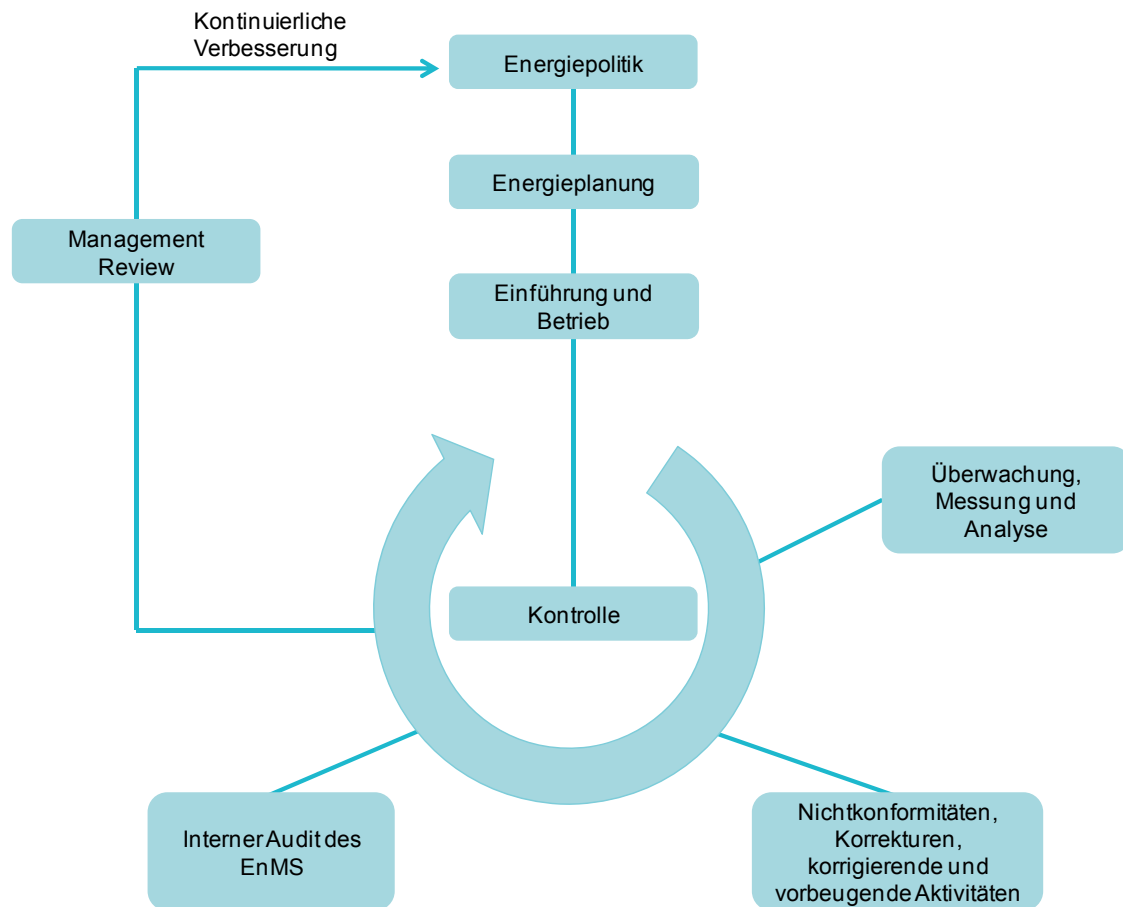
Kontinuierliche Verbesserung

Energiepolitik

Energieplanung

Einführung und Betrieb

Management Review

Überwachung, Messung und Analyse

Kontrolle

Interner Audit des EnMS

Nichtkonformitäten, Korrekturen, korrigierende und vorbeugende Aktivitäten